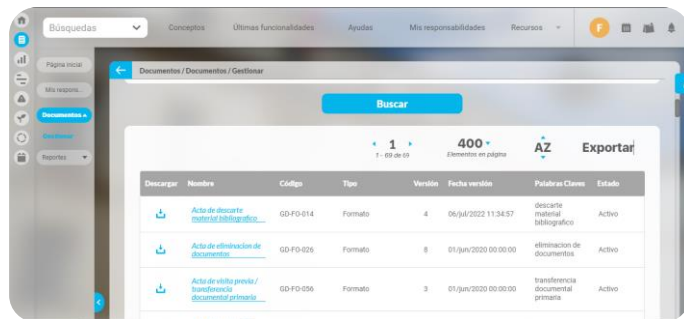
Búsquedas

Conceptos Últimas funcionalidades Ayudas Mis responsabilidades Recursos

F

Página inicial

Mis respons...

Documentos

Gestionar

Reportes

Documentos / Documentos / Gestionar

Buscar

1
1 - 69 de 69

400
Elementos en página

AZ

Exportar

| Descargar | Nombre | Código | Tipo | Versión | Fecha versión | Palabras Claves | Estado |
|---|---|---|---|---|---|---|---|
| | Acta de descarte material bibliografico | GD-FO-014 | Formato | 4 | 06/jul/2022 11:34:57 | descarte material bibliografico | Activo |
| | Acta de eliminacion de documentos | GD-FO-026 | Formato | 8 | 01/jun/2020 00:00:00 | eliminacion de documentos | Activo |
| | Acta de visita previa / transferencia documental primaria | GD-FO-056 | Formato | 3 | 01/jun/2020 00:00:00 | transferencia documental primaria | Activo |